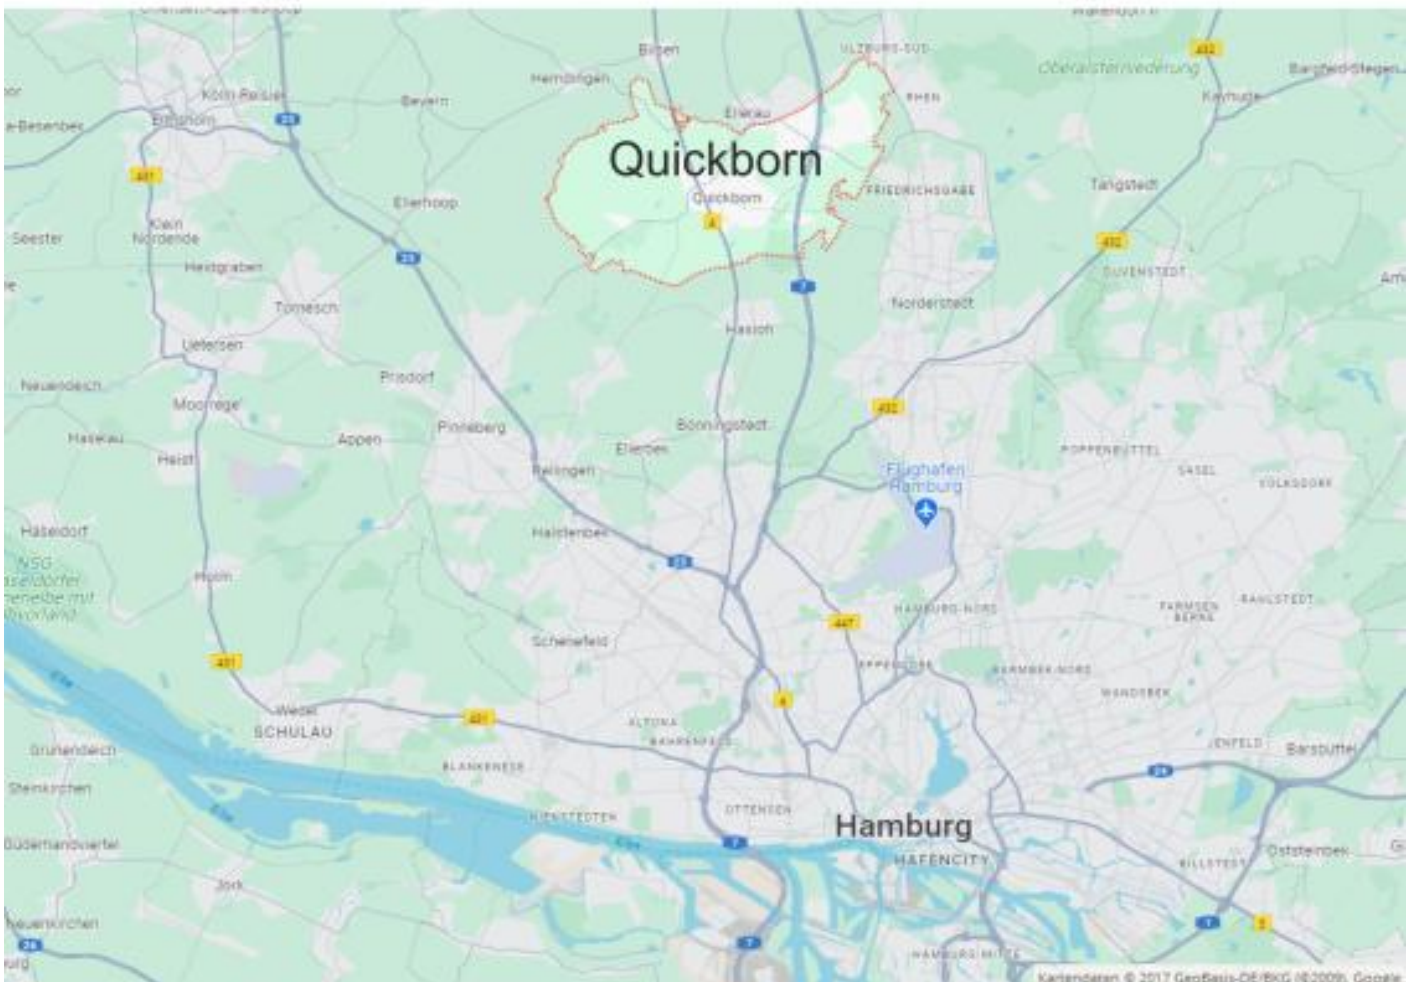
Bilsen
ULZBURG-SÜD
432
Oberalsterniederung
Bargfeld-Stegen
Hemdingen
Kölln-Reisiek
Bevern
Ellerau
RHEN
Kayhude
Elmshorn
23
Quickborn
Quickborn
4
FRIEDRICHSGABE
Tangstedt
401
Ellerhoop
Klein Nordende
Seester
432
DUVENSTEDT
23
Heidgraben
7
Tornesch
Norderstedt
Hasloh
Uetersen
Prisdorf
Neuendeich
Moorrege
432
Bönningstedt
Haseldorf
Heist
Appen
Pinneberg
Ellerbek
Rellingen
POPPENBÜTTEL
Flughafen Hamburg
SASEL
VOLKSDORF
Haseldorf
Halstenbek
NSG Haseldorfer Binnenelbe mit Elbvorland
23
Holm
HAMBURG-NORD
FARMSEN-BERNE
RAHLSTEDT
447
Schenefeld
401
EPPENDORF
BARMBEK-NORD
4
WANDSBEK
Wedel
401
SCHULAU
ALTONA
BAHRENFELD
JENFELD
Barsbüttel
Grünendeich
Elbe
24
BLANKENESE
Steinkirchen
NIENSTEDTEN
OTTENSEN
Hamburg
Elbe
7
Oststeinbek
HAFENCITY
Güdemanndviertel
BILLSTEDT
Jork
1
5
Neuenkirchen
26
7
HAMBURG-MITTE
Kartendaten © 2017 GeoBasis-DE/BKG (©2009), Google